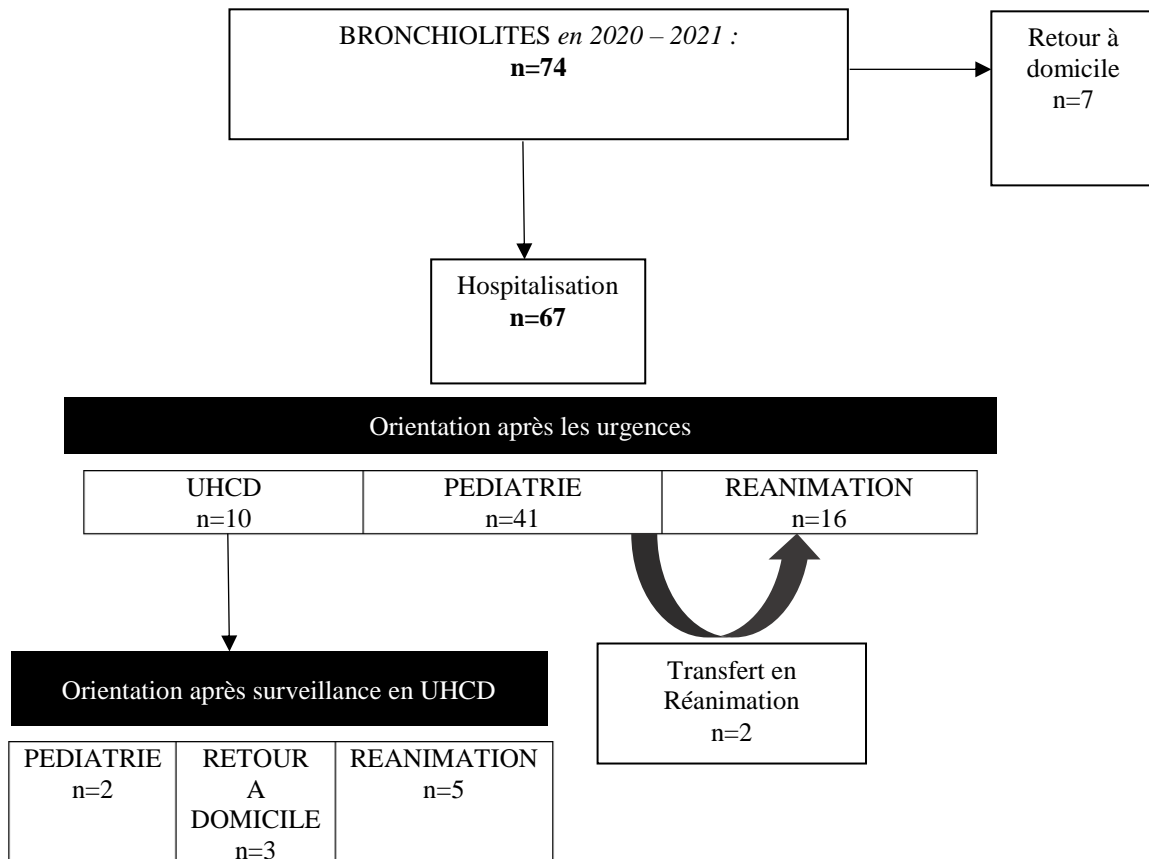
BRONCHIOLITES en 2020 – 2021 :
n=74

Retour à domicile
n=7

Hospitalisation
n=67

Orientation après les urgences

| UHCD n=10 | PEDIATRIE n=41 | REANIMATION n=16 |
|---|---|---|

Transfert en Réanimation
n=2

Orientation après surveillance en UHCD

| PEDIATRIE n=2 | RETOUR A DOMICILE n=3 | REANIMATION n=5 |
|---|---|---|